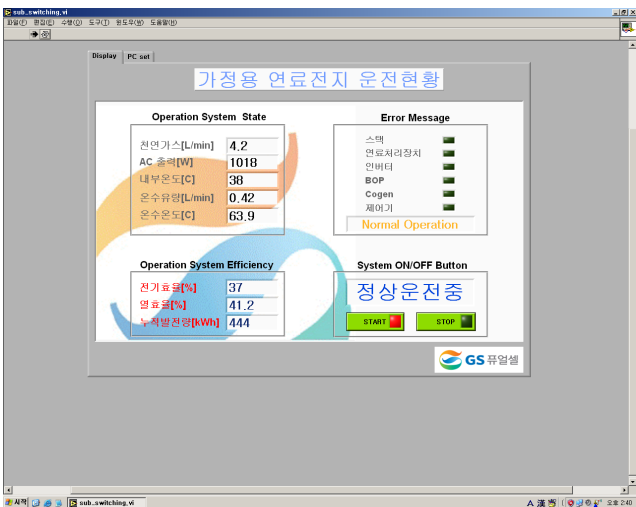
sub_switching.vi

파일(F) 편집(E) 수행(O) 도구(T) 윈도우(W) 도움말(H)

Display | PC set

가정용 연료전지 운전현황

Operation System State

| | |
|---|---|
| 천연가스[L/min] | 4.2 |
| AC 출력[W] | 1018 |
| 내부온도[C] | 38 |
| 온수유량[L/min] | 0.42 |
| 온수온도[C] | 63.9 |

Error Message

스택
연료처리장치
인버터
BOP
Cogen
제어기

Normal Operation

Operation System Efficiency

| | |
|---|---|
| 전기효율[%] | 37 |
| 열효율[%] | 41.2 |
| 누적발전량[kWh] | 444 |

System ON/OFF Button

정상운전중

START

STOP

GS 퓨얼셀

시작

sub_switching.vi

오후 2:40